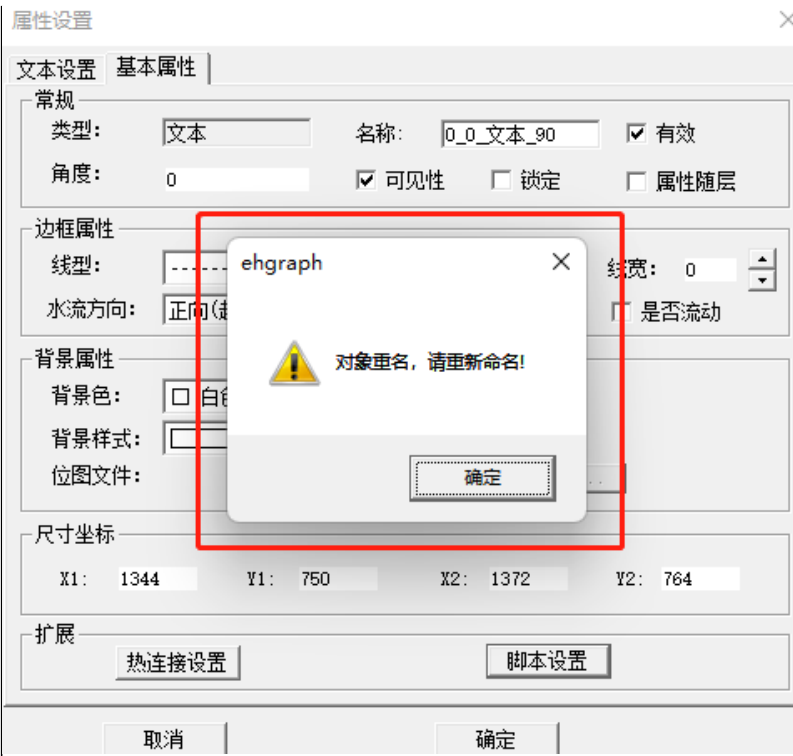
属性设置

文本设置 基本属性

常规
类型: 文本
名称: 0_0_文本_90
有效
角度: 0
可见性
锁定
属性随层

边框属性
线型: ------
线宽: 0
水流方向: 正向(起
是否流动

背景属性
背景色: 白
背景样式:
位图文件:

ehgraph
对象重名，请重新命名!
确定

尺寸坐标
X1: 1344
Y1: 750
X2: 1372
Y2: 764

扩展
热连接设置
脚本设置

取消
确定